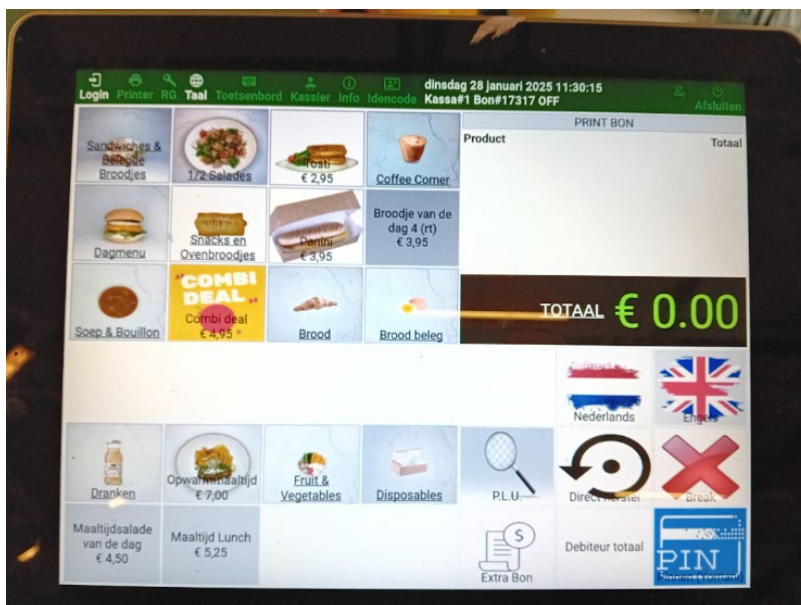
Login Printer RG Taal Toetsenbord Kassier Info Idencode dinsdag 28 januari 2025 11:30:15
Kassa#1 Bon#17317 OFF
Afsluiten

Sandwiches & Belegde Broodjes
1/2 Salades
Tosti
€ 2,95
Coffee Corner

Dagmenu
Snacks en Ovenbroodjes
Panini
€ 3,95
Broodje van de dag 4 (rt)
€ 3,95

Soep & Bouillon
COMBI DEAL
Combi deal
€ 4,95
Brood
Brood beleg

PRINT BON
Product
Totaal

TOTAAL € 0.00

Nederlands
Engels

Dranken
Opwarmmaaltijd
€ 7,00
Fruit & Vegetables
Disposables
P.L.U.
Direct herstel
Break

Maaltijdsalade van de dag
€ 4,50
Maaltijd Lunch
€ 5,25
Extra Bon
Debiteur totaal
PIN